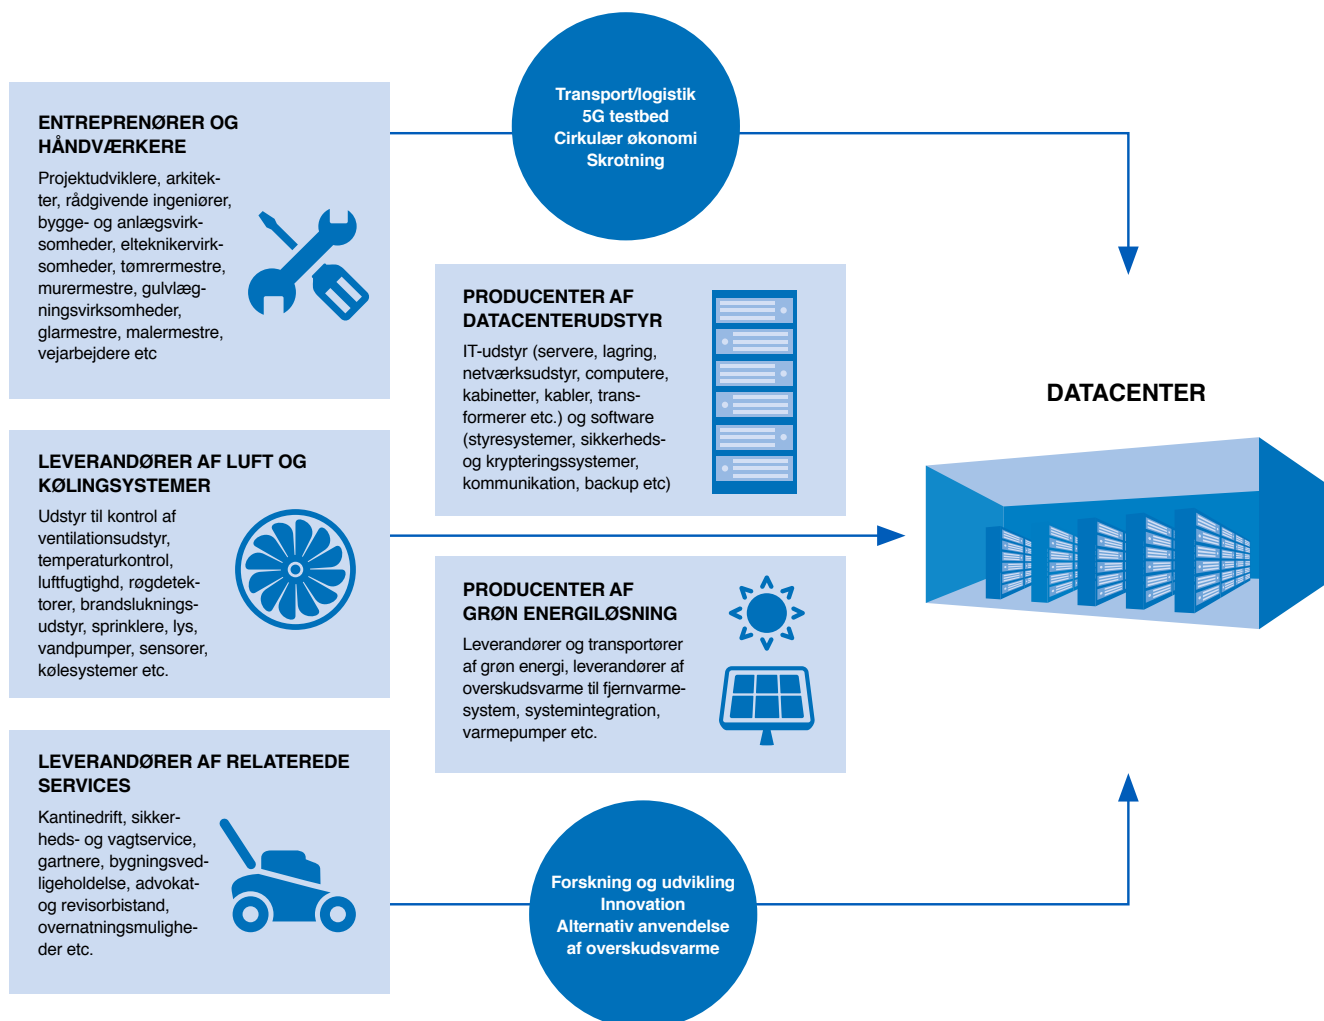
ENTREPRENØRER OG HÅNDVÆRKERE

Projektudviklere, arkitekter, rådgivende ingeniører, bygge- og anlægsvirksomheder, elteknikervirksomheder, tømrermestre, murermestre, gulvlægningsvirksomheder, glarmestre, malermestre, vejarbejdere etc

Transport/logistik
5G testbed
Cirkulær økonomi
Skrotning

PRODUCENTER AF DATACENTERUDSTYR

IT-udstyr (servere, lagring, netværksudstyr, computere, kabinetter, kabler, transformerer etc.) og software (styresystemer, sikkerhedsog krypteringssystemer, kommunikation, backup etc)

DATACENTER

LEVERANDØRER AF LUFT OG KØLINGSYSTEMER

Udstyr til kontrol af ventilationsudstyr, temperaturkontrol, luftfugtighd, røgdetektorer, brandslukningsudstyr, sprinklere, lys, vandpumper, sensorer, kølesystemer etc.

PRODUCENTER AF GRØN ENERGILØSNING

Leverandører og transportører af grøn energi, leverandører af overskudsvarme til fjernvarmesystem, systemintegration, varmepumper etc.

LEVERANDØRER AF RELATEREDE SERVICES

Kantinedrift, sikkerheds- og vagtservice, gartnere, bygningsvedligeholdelse, advokatog revisorbistand, overnatningsmuligheder etc.

Forskning og udvikling
Innovation
Alternativ anvendelse af overskudsvarme